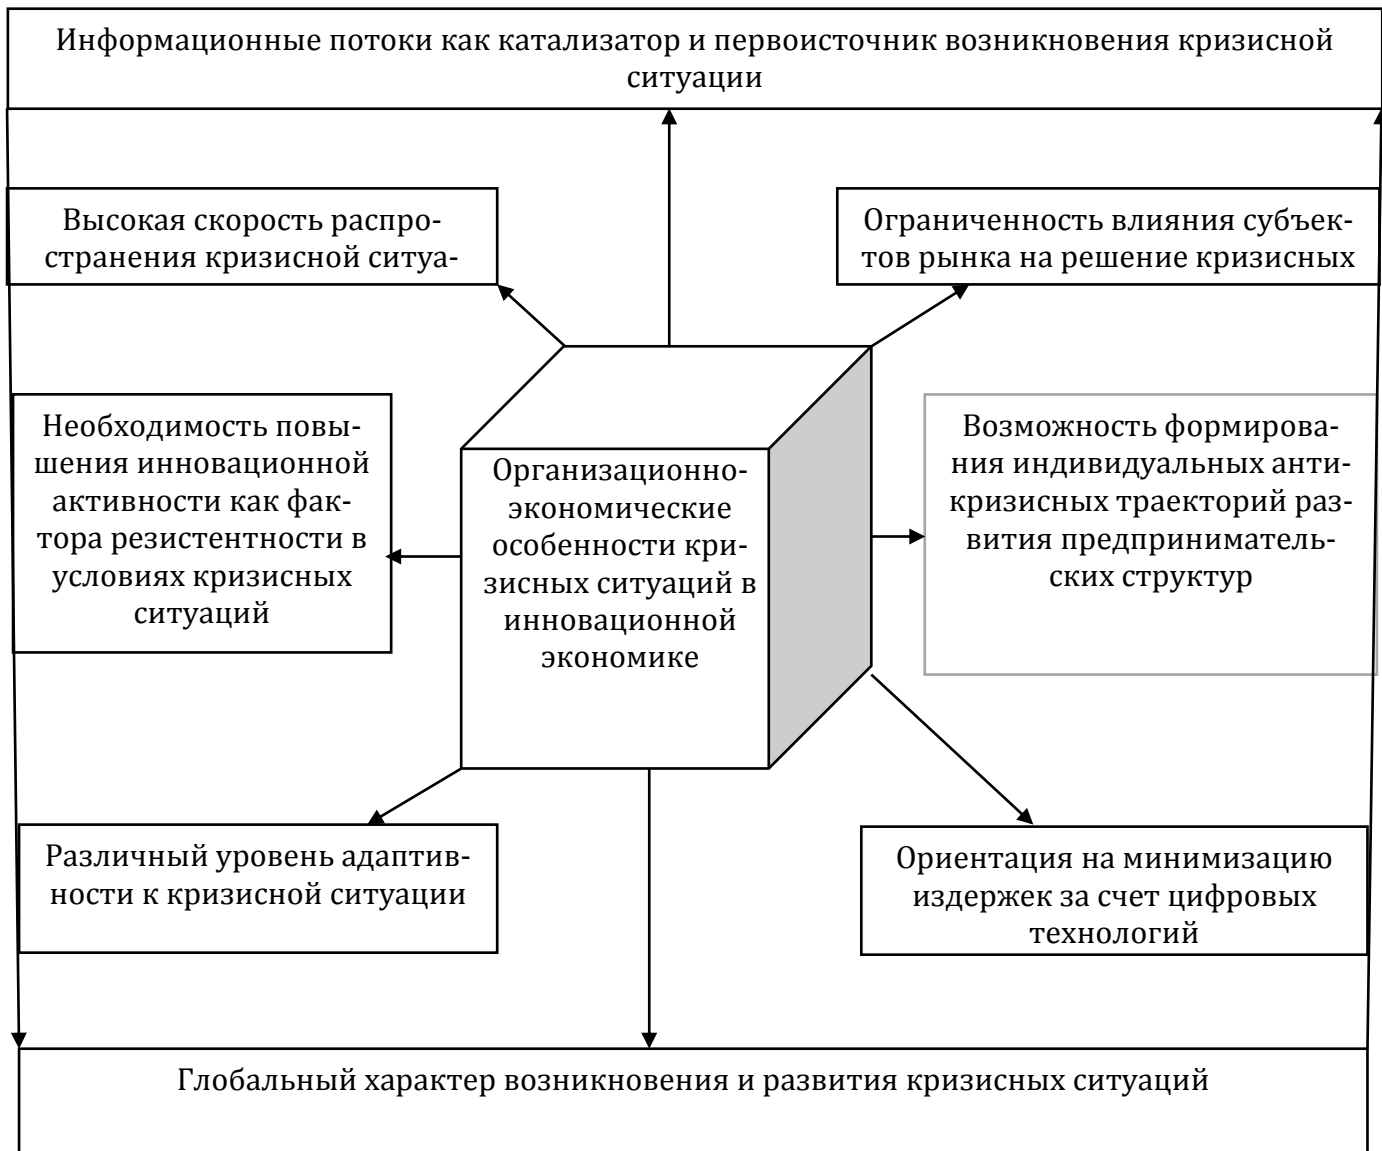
Информационные потоки как катализатор и первоисточник возникновения кризисной ситуации

Высокая скорость распространения кризисной ситуа-

Ограниченность влияния субъектов рынка на решение кризисных

Необходимость повышения инновационной активности как фактора резистентности в условиях кризисных ситуаций

Организационно-экономические особенности кризисных ситуаций в инновационной экономике

Возможность формирования индивидуальных антикризисных траекторий развития предпринимательских структур

Различный уровень адаптивности к кризисной ситуации

Ориентация на минимизацию издержек за счет цифровых технологий

Глобальный характер возникновения и развития кризисных ситуаций